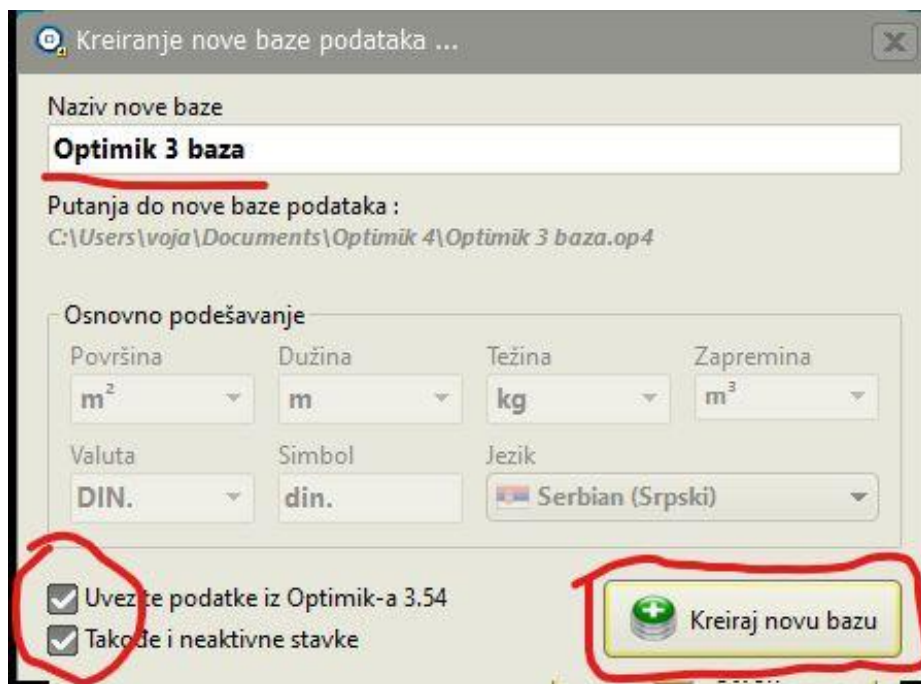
Kreiranje nove baze podataka ...

Naziv nove baze
Optimik 3 baza

Putanja do nove baze podataka :
C:\Users\voja\Documents\Optimik 4\Optimik 3 baza.op4

Osnovno podešavanje

Površina
$m^2$

Dužina
m

Težina
kg

Zapremina
$m^3$

Valuta
DIN.

Simbol
din.

Jezik
Serbian (Srpski)

Uvez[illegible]te podatke iz Optimik-a 3.54
Tako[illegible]e i neaktivne stavke

Kreiraj novu bazu